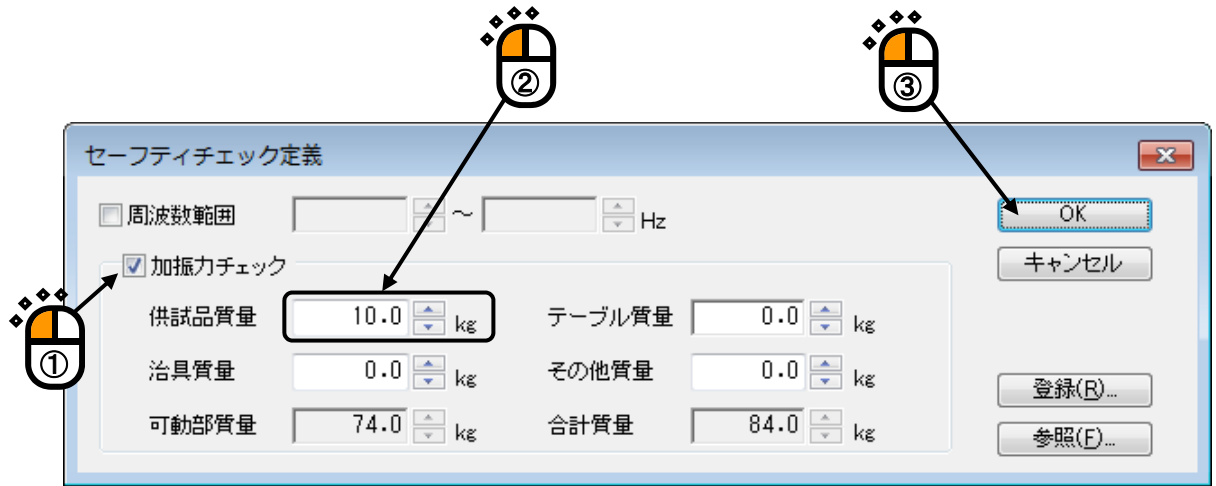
②

③

セーフティチェック定義

周波数範囲 ～ Hz

OK

キャンセル

加振力チェック

①

供試品質量 10.0 kg

テーブル質量 0.0 kg

治具質量 0.0 kg

その他質量 0.0 kg

可動部質量 74.0 kg

合計質量 84.0 kg

登録(R)...

参照(F)...